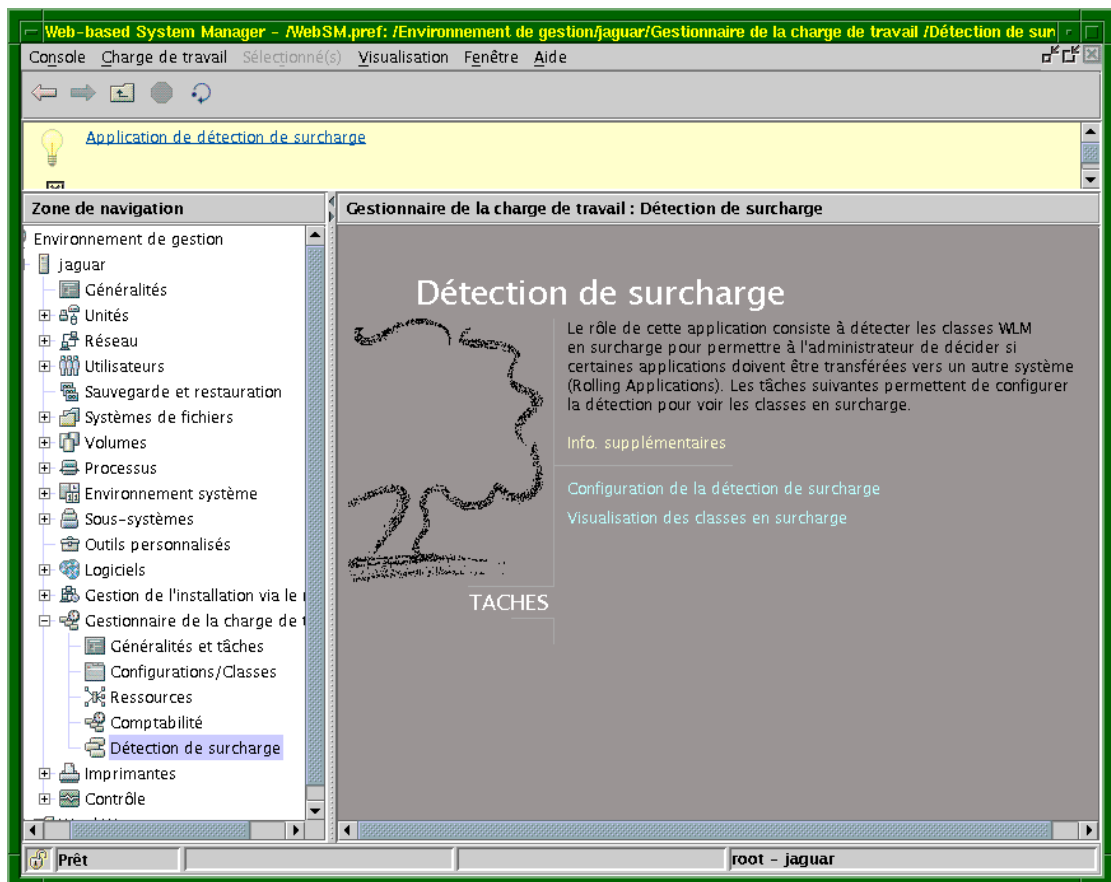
Web-based System Manager - /WebSM.pref: /Environnement de gestion/jaguar/Gestionnaire de la charge de travail /Détection de sur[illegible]

Console Charge de travail Sélectionné(s) Visualisation Fenêtre Aide

Application de détection de surcharge

Zone de navigation

Environnement de gestion
jaguar
Généralités
Unités
Réseau
Utilisateurs
Sauvegarde et restauration
Systèmes de fichiers
Volumes
Processus
Environnement système
Sous-systèmes
Outils personnalisés
Logiciels
Gestion de l'installation via le r
Gestionnaire de la charge de t
Généralités et tâches
Configurations/Classes
Ressources
Comptabilité
Détection de surcharge
Imprimantes
Contrôle

Gestionnaire de la charge de travail : Détection de surcharge

Détection de surcharge

Le rôle de cette application consiste à détecter les classes WLM en surcharge pour permettre à l'administrateur de décider si certaines applications doivent être transférées vers un autre système (Rolling Applications). Les tâches suivantes permettent de configurer la détection pour voir les classes en surcharge.

Info. supplémentaires

Configuration de la détection de surcharge

Visualisation des classes en surcharge

TACHES

Prêt

root - jaguar